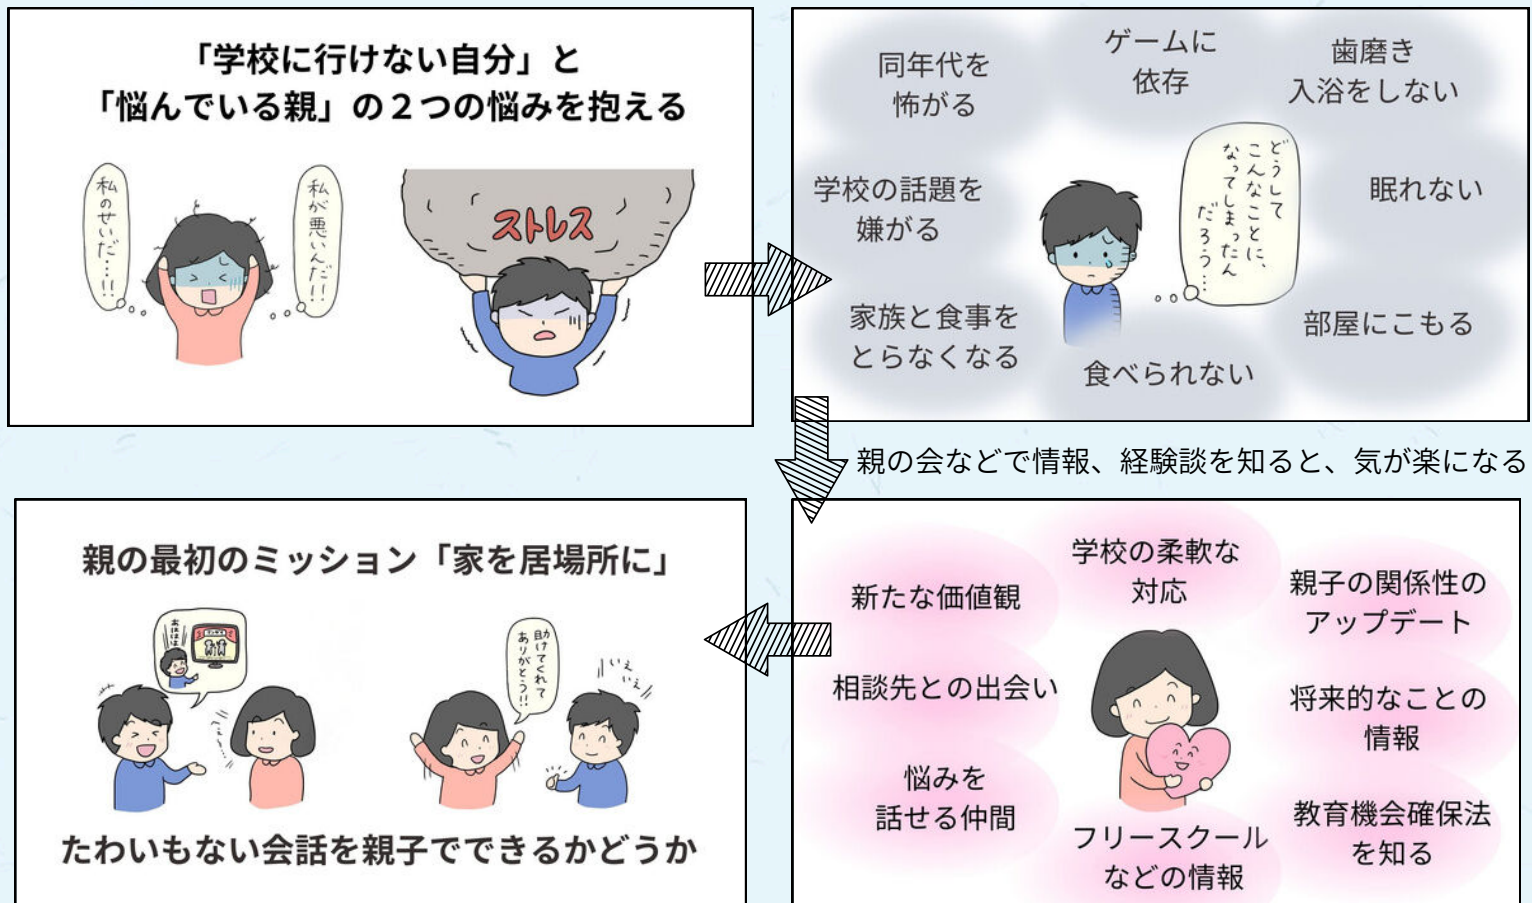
「学校に行けない自分」と
「悩んでいる親」の２つの悩みを抱える

私のせいだ…!!

私が悪いんだ!!

ストレス

同年代を怖がる

ゲームに依存

歯磨き入浴をしない

学校の話題を嫌がる

どうしてこんなことになってしまったんだろう…

眠れない

家族と食事をとらなくなる

食べられない

部屋にこもる

親の会などで情報、経験談を知ると、気が楽になる

親の最初のミッション「家を居場所に」

助けてくれてありがとう!!

いえいえ

たわいもない会話を親子でできるかどうか

新たな価値観

学校の柔軟な対応

親子の関係性のアップデート

相談先との出会い

将来的なことの情報

悩みを話せる仲間

フリースクールなどの情報

教育機会確保法を知る